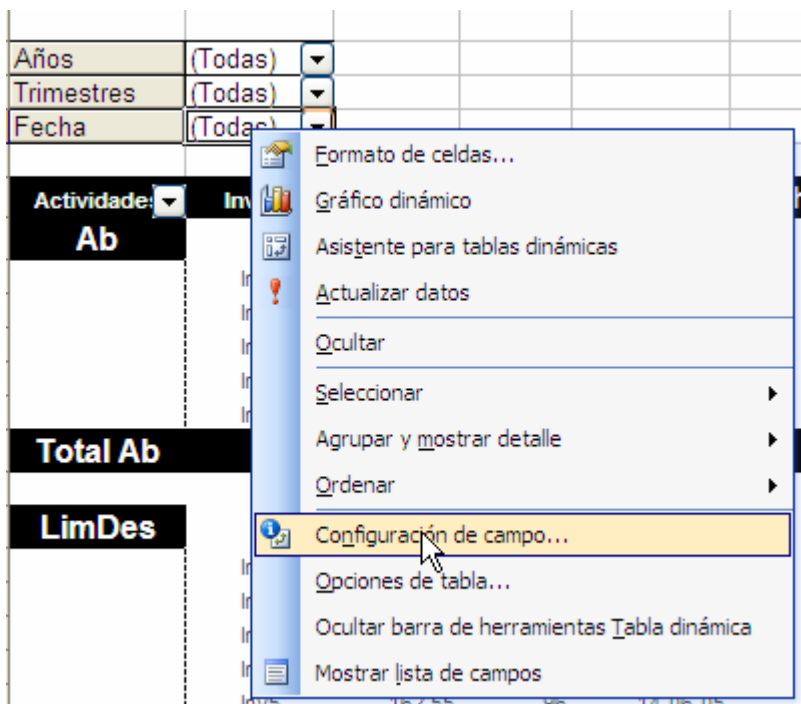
| Años | (Todas) |
|---|---|
| Trimestres | (Todas) |
| Fecha | (Todas) |

Actividade: Inv

Ab

Total Ab

LimDes

Formato de celdas...
Gráfico dinámico
Asistente para tablas dinámicas
Actualizar datos
Ocultar
Seleccionar
Agrupar y mostrar detalle
Ordenar
Configuración de campo...
Opciones de tabla...
Ocultar barra de herramientas Tabla dinámica
Mostrar lista de campos